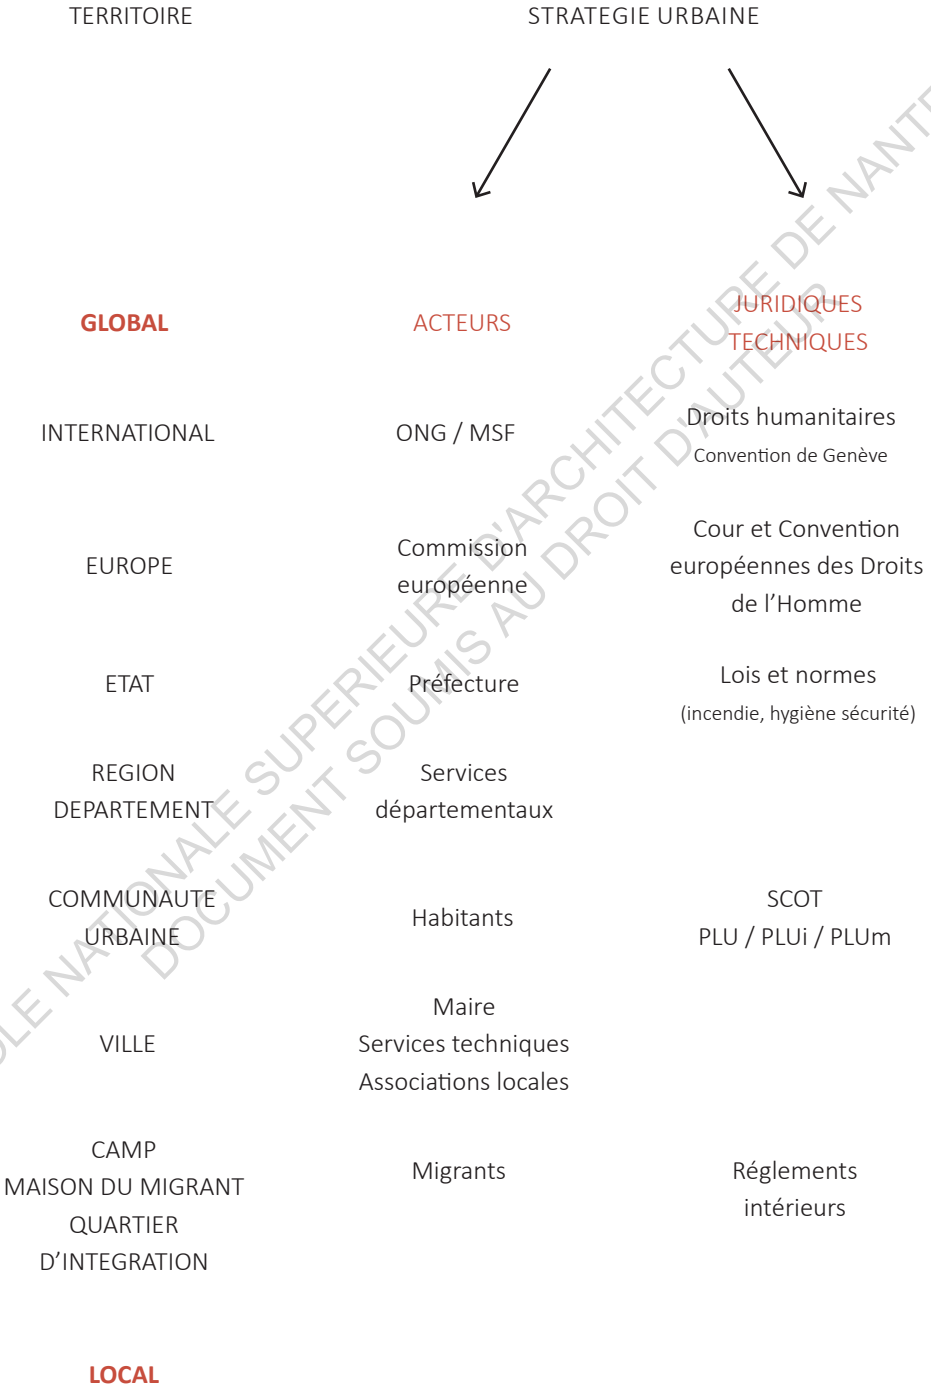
TERRITOIRE

STRATEGIE URBAINE

| GLOBAL | ACTEURS | JURIDIQUES TECHNIQUES |
|---|---|---|
| INTERNATIONAL | ONG / MSF | Droits humanitaires Convention de Genève |
| EUROPE | Commission européenne | Cour et Convention européennes des Droits de l'Homme |
| ETAT | Préfecture | Lois et normes (incendie, hygiène sécurité) |
| REGION DEPARTEMENT | Services départementaux | |
| COMMUNAUTE URBAINE | Habitants | SCOT PLU / PLUi / PLUm |
| VILLE | Maire Services techniques Associations locales | |
| CAMP MAISON DU MIGRANT QUARTIER D'INTEGRATION | Migrants | Réglements intérieurs |
| LOCAL | | |

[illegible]OLE NATIONALE SUPERIEURE D'ARCHITECTURE DE NANT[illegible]
DOCUMENT SOUMIS AU DROIT D'AUTEUR